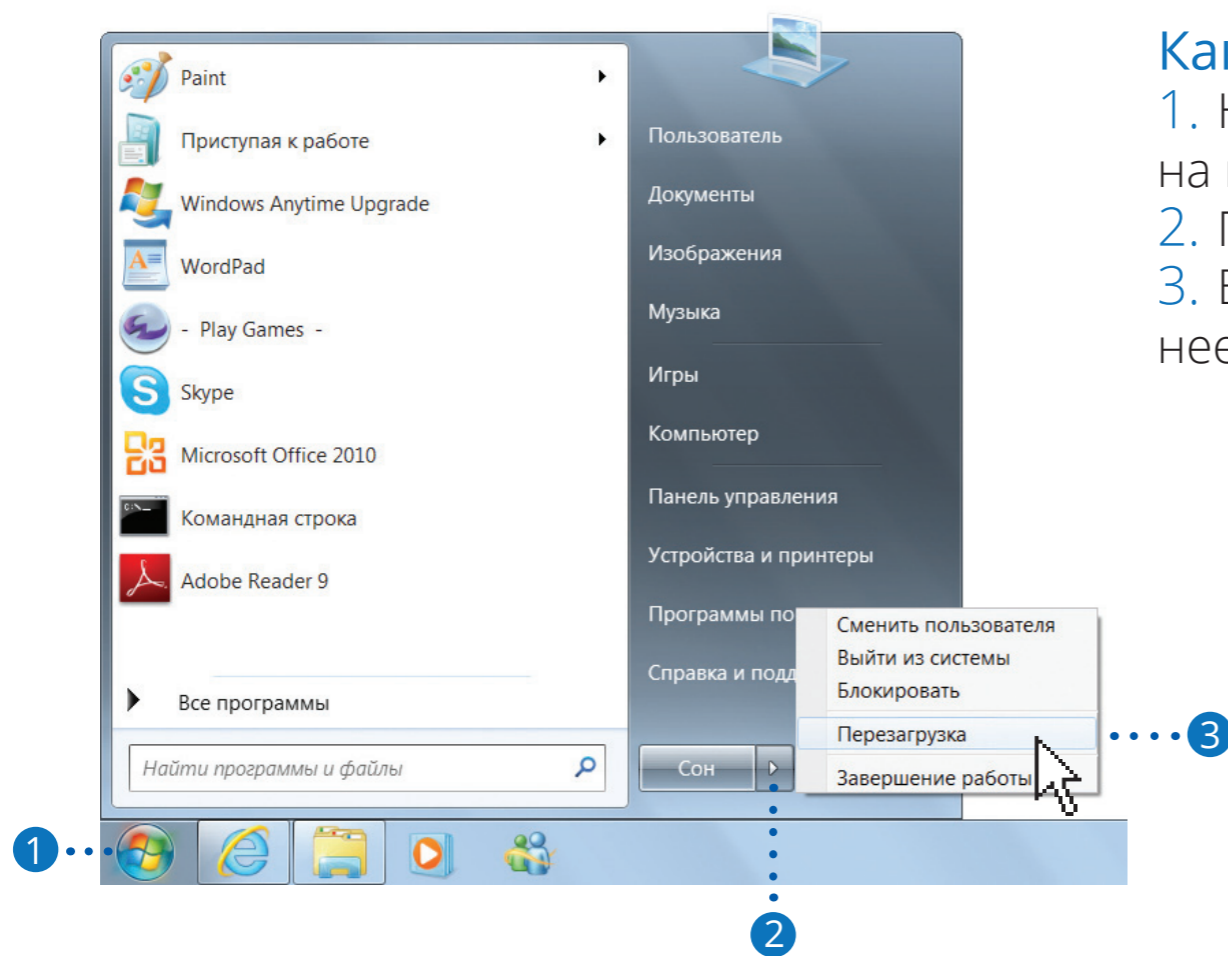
Paint
Приступая к работе
Windows Anytime Upgrade
WordPad
- Play Games -
Skype
Microsoft Office 2010
Командная строка
Adobe Reader 9
Все программы
Найти программы и файлы

Пользователь
Документы
Изображения
Музыка
Игры
Компьютер
Панель управления
Устройства и принтеры
Программы по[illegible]
Справка и подд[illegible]
Сон

Сменить пользователя
Выйти из системы
Блокировать
Перезагрузка
Завершение работы

1
2
3

Ка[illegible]
1. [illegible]
на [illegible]
2. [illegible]
3. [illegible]
нее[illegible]